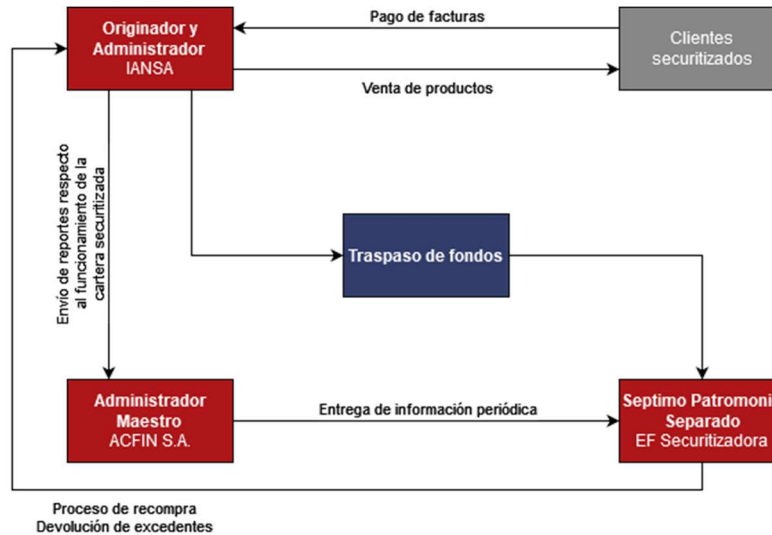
Originador y Administrador
IANSA

Pago de facturas

Clientes securitizados

Venta de productos

Envío de reportes respecto al funcionamiento de la cartera securitizada

Traspaso de fondos

Administrador Maestro
ACFIN S.A.

Entrega de información periódica

Septimo Patromoni
Separado
EF Securitizadora

Proceso de recompra
Devolución de excedentes